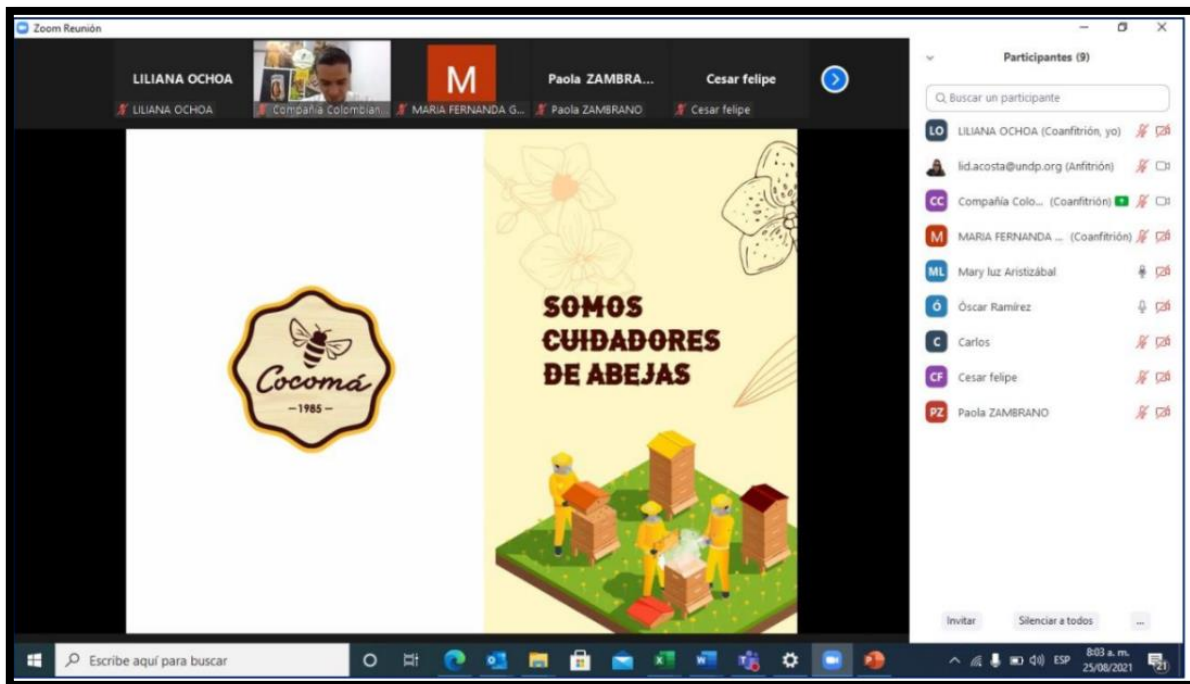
Zoom Reunión

LILIANA OCHOA
LILIANA OCHOA
Compañía Colombian...
M
MARIA FERNANDA G...
Paola ZAMBRA...
Paola ZAMBRANO
Cesar felipe
Cesar felipe

Participantes (9)

Buscar un participante

LO LILIANA OCHOA (Coanfitrión, yo)
lid.acosta@undp.org (Anfitrión)
CC Compañía Colo... (Coanfitrión)
M MARIA FERNANDA ... (Coanfitrión)
ML Mary luz Aristizábal
Ó Óscar Ramírez
C Carlos
CF Cesar felipe
PZ Paola ZAMBRANO

Invitar
Silenciar a todos
...

Cocomá
—1985—

SOMOS CUIDADORES DE ABEJAS

Escribe aquí para buscar

ESP
8:03 a. m.
25/08/2021
21